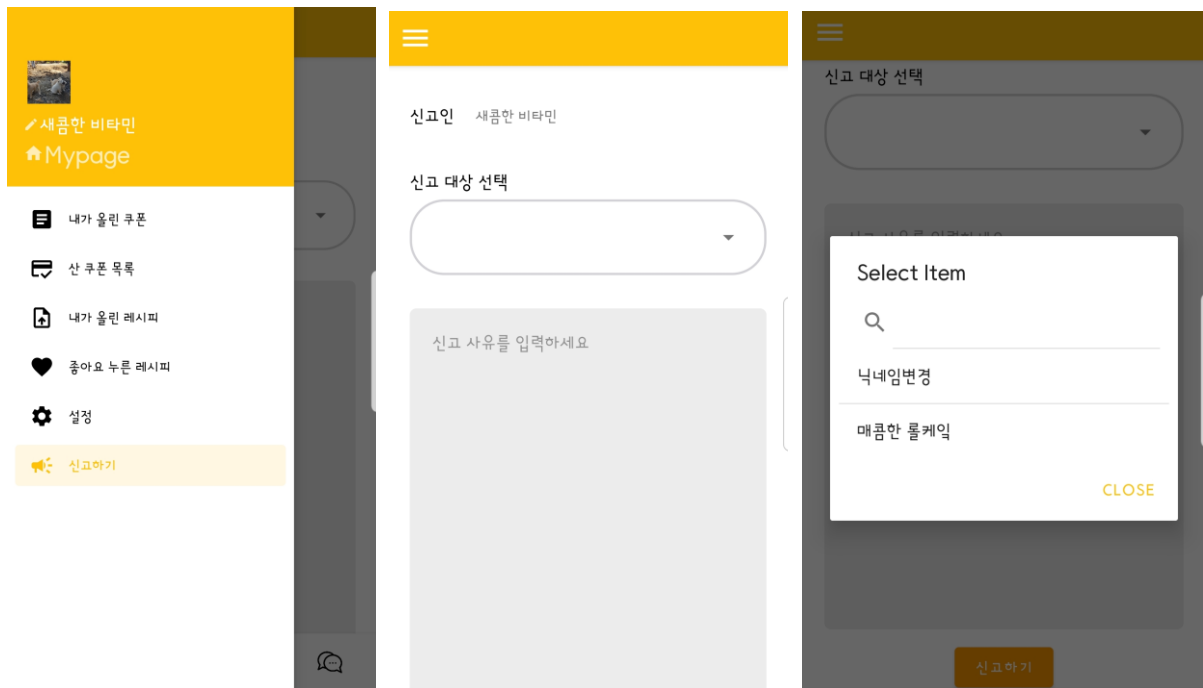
새콤한 비타민
Mypage

내가 올린 쿠폰

산 쿠폰 목록

내가 올린 레시피

좋아요 누른 레시피

설정

신고하기

신고인 새콤한 비타민

신고 대상 선택

신고 사유를 입력하세요

신고 대상 선택

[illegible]

Select Item

닉네임변경

매콤한 롤케익

CLOSE

신고하기